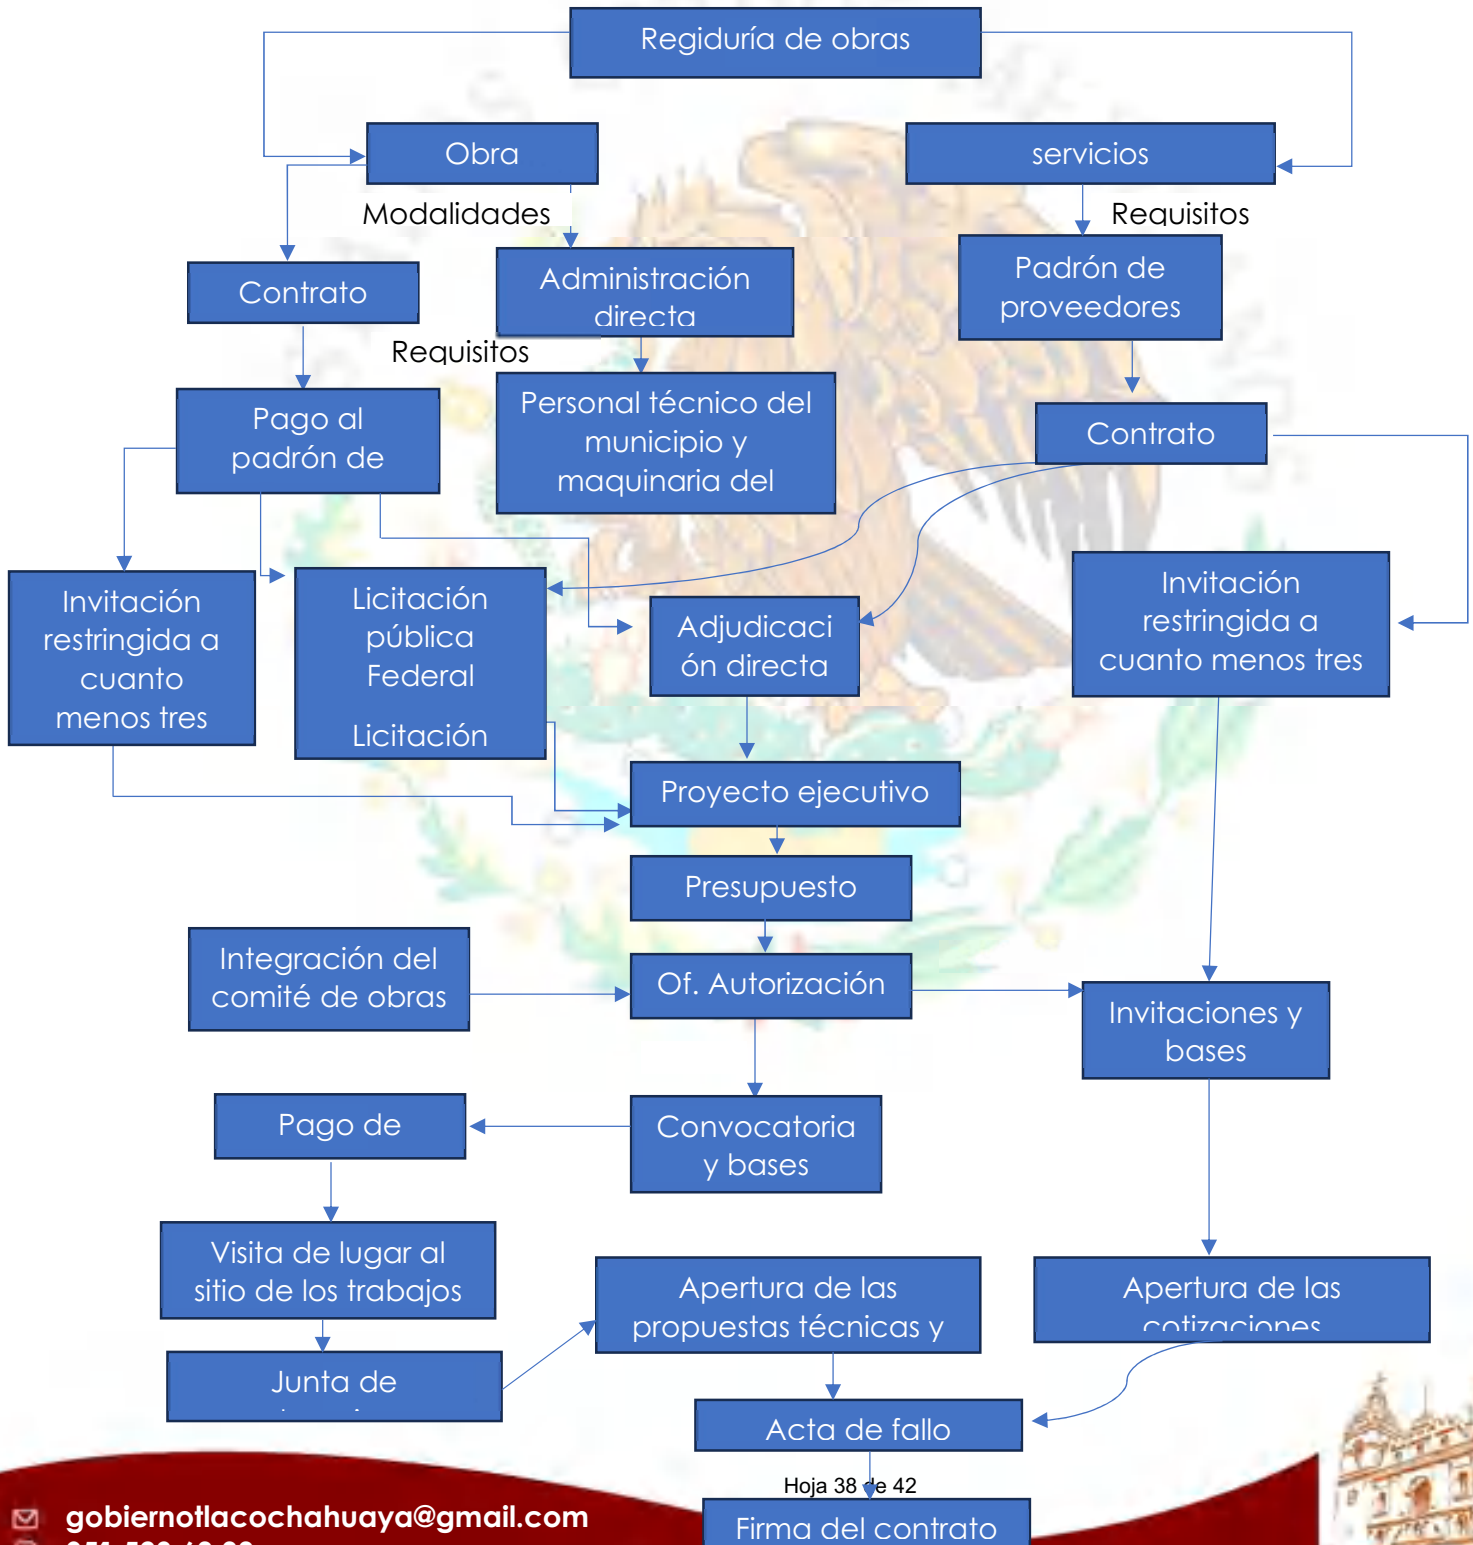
Regiduría de obras

Obra

servicios

Modalidades

Requisitos

Contrato

Administración directa

Padrón de proveedores

Requisitos

Pago al padrón de

Personal técnico del municipio y maquinaria del

Contrato

Invitación restringida a cuanto menos tres

Licitación pública Federal

Licitación

Adjudicación directa

Invitación restringida a cuanto menos tres

Proyecto ejecutivo

Presupuesto

Integración del comité de obras

Of. Autorización

Invitaciones y bases

Pago de

Convocatoria y bases

Visita de lugar al sitio de los trabajos

Apertura de las propuestas técnicas y

Apertura de las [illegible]

Junta de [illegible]

Acta de fallo

Hoja 38 de 42

gobiernotlacochahuaya@gmail.com

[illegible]

Firma del contrato